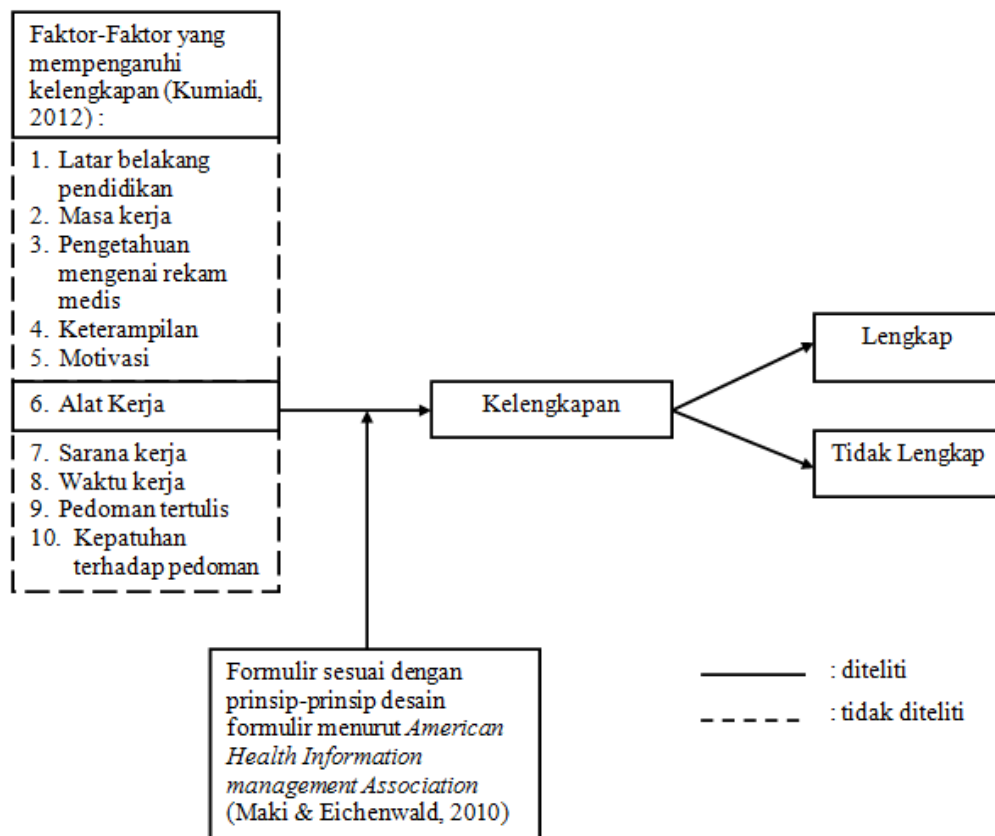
Faktor-Faktor yang mempengaruhi kelengkapan (Kurniadi, 2012) :

1. Latar belakang pendidikan
2. Masa kerja
3. Pengetahuan mengenai rekam medis
4. Keterampilan
5. Motivasi

6. Alat Kerja

7. Sarana kerja
8. Waktu kerja
9. Pedoman tertulis
10. Kepatuhan terhadap pedoman

Kelengkapan

Lengkap

Tidak Lengkap

Formulir sesuai dengan prinsip-prinsip desain formulir menurut *American Health Information management Association* (Maki & Eichenwald, 2010)

: diteliti

: tidak diteliti